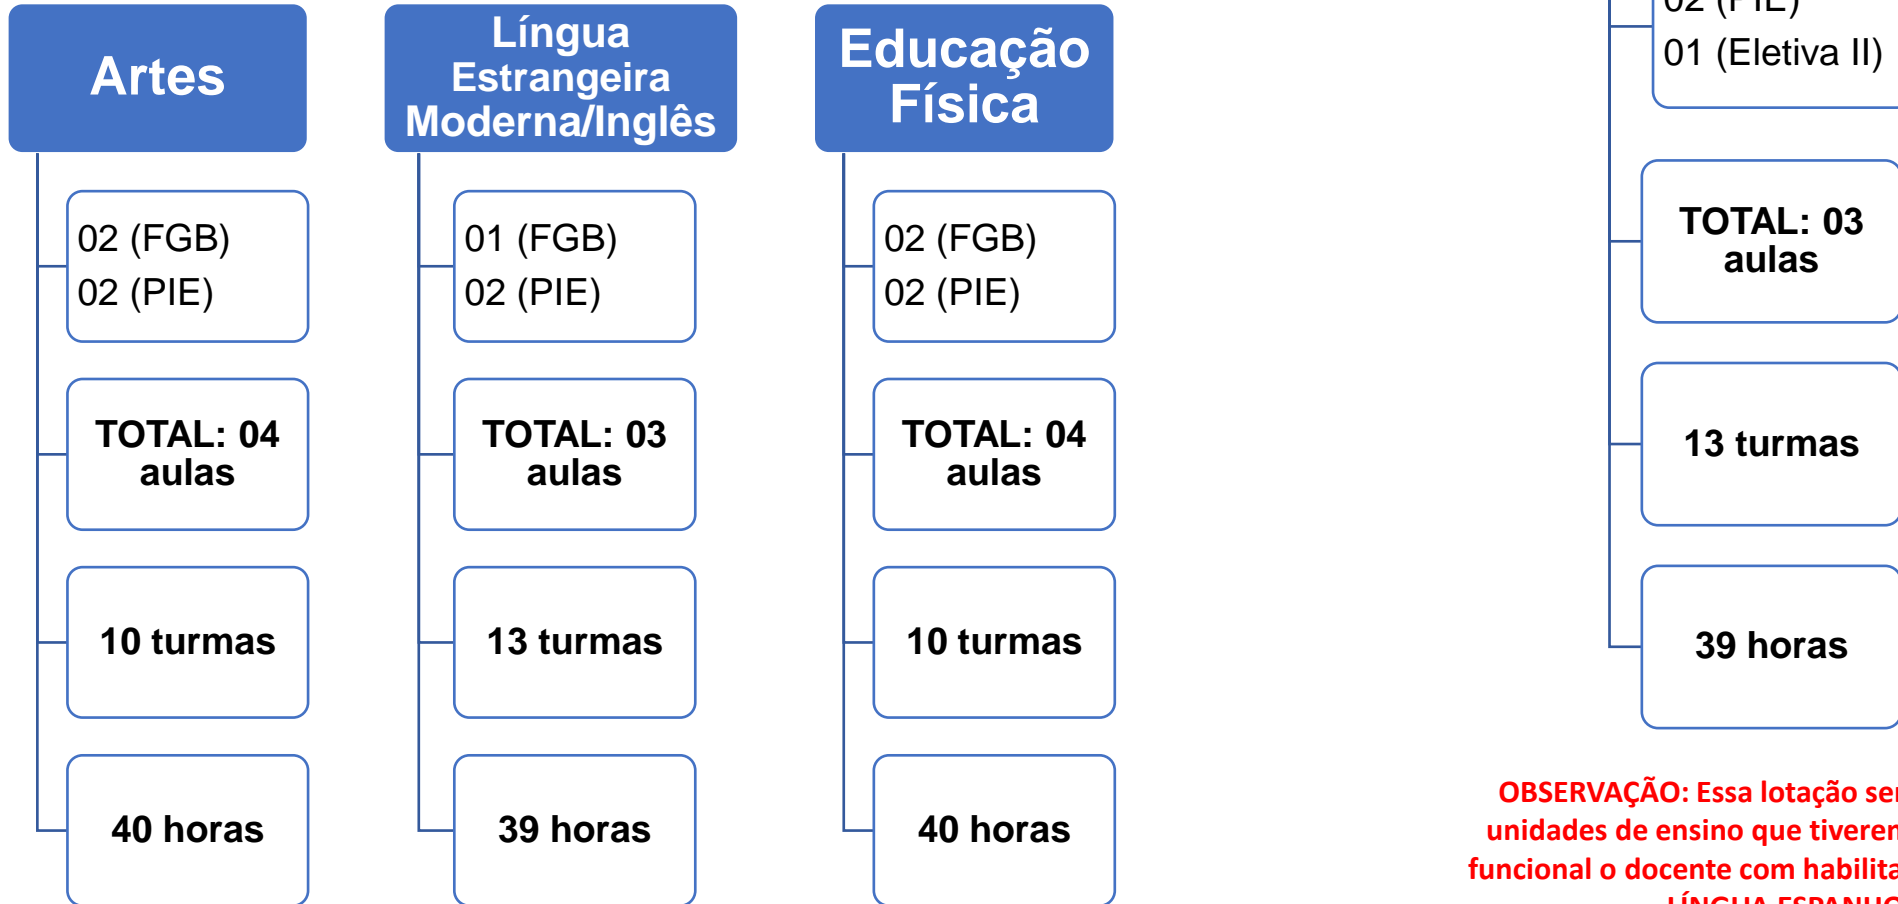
Artes

02 (FGB)
02 (PIE)

TOTAL: 04 aulas

10 turmas

40 horas

Língua Estrangeira Moderna/Inglês

01 (FGB)
02 (PIE)

TOTAL: 03 aulas

13 turmas

39 horas

Educação Física

02 (FGB)
02 (PIE)

TOTAL: 04 aulas

10 turmas

40 horas

02 (PIE)
01 (Eletiva II)

TOTAL: 03 aulas

13 turmas

39 horas

OBSERVAÇÃO: Essa lotação se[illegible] unidades de ensino que tivere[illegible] funcional o docente com habilita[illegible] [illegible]